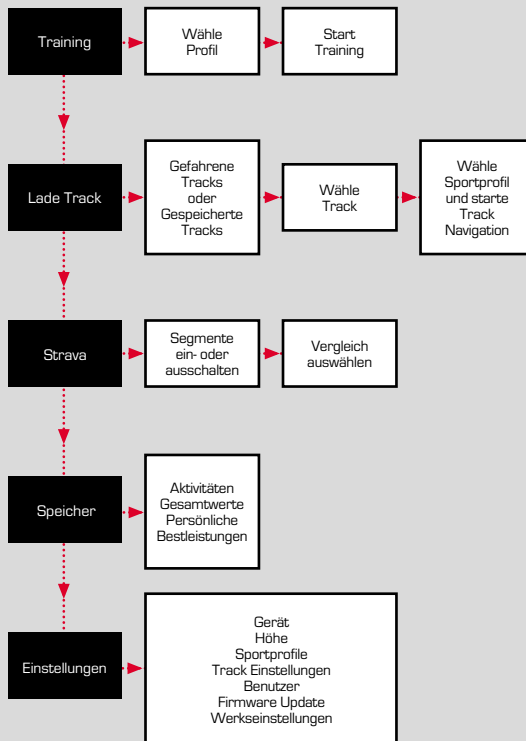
Training

Wähle Profil

Start Training

Lade Track

Gefahrene Tracks oder Gespeicherte Tracks

Wähle Track

Wähle Sportprofil und starte Track Navigation

Strava

Segmente ein- oder ausschalten

Vergleich auswählen

Speicher

Aktivitäten
Gesamtwerte
Persönliche Bestleistungen

Einstellungen

Gerät
Höhe
Sportprofile
Track Einstellungen
Benutzer
Firmware Update
Werkseinstellungen